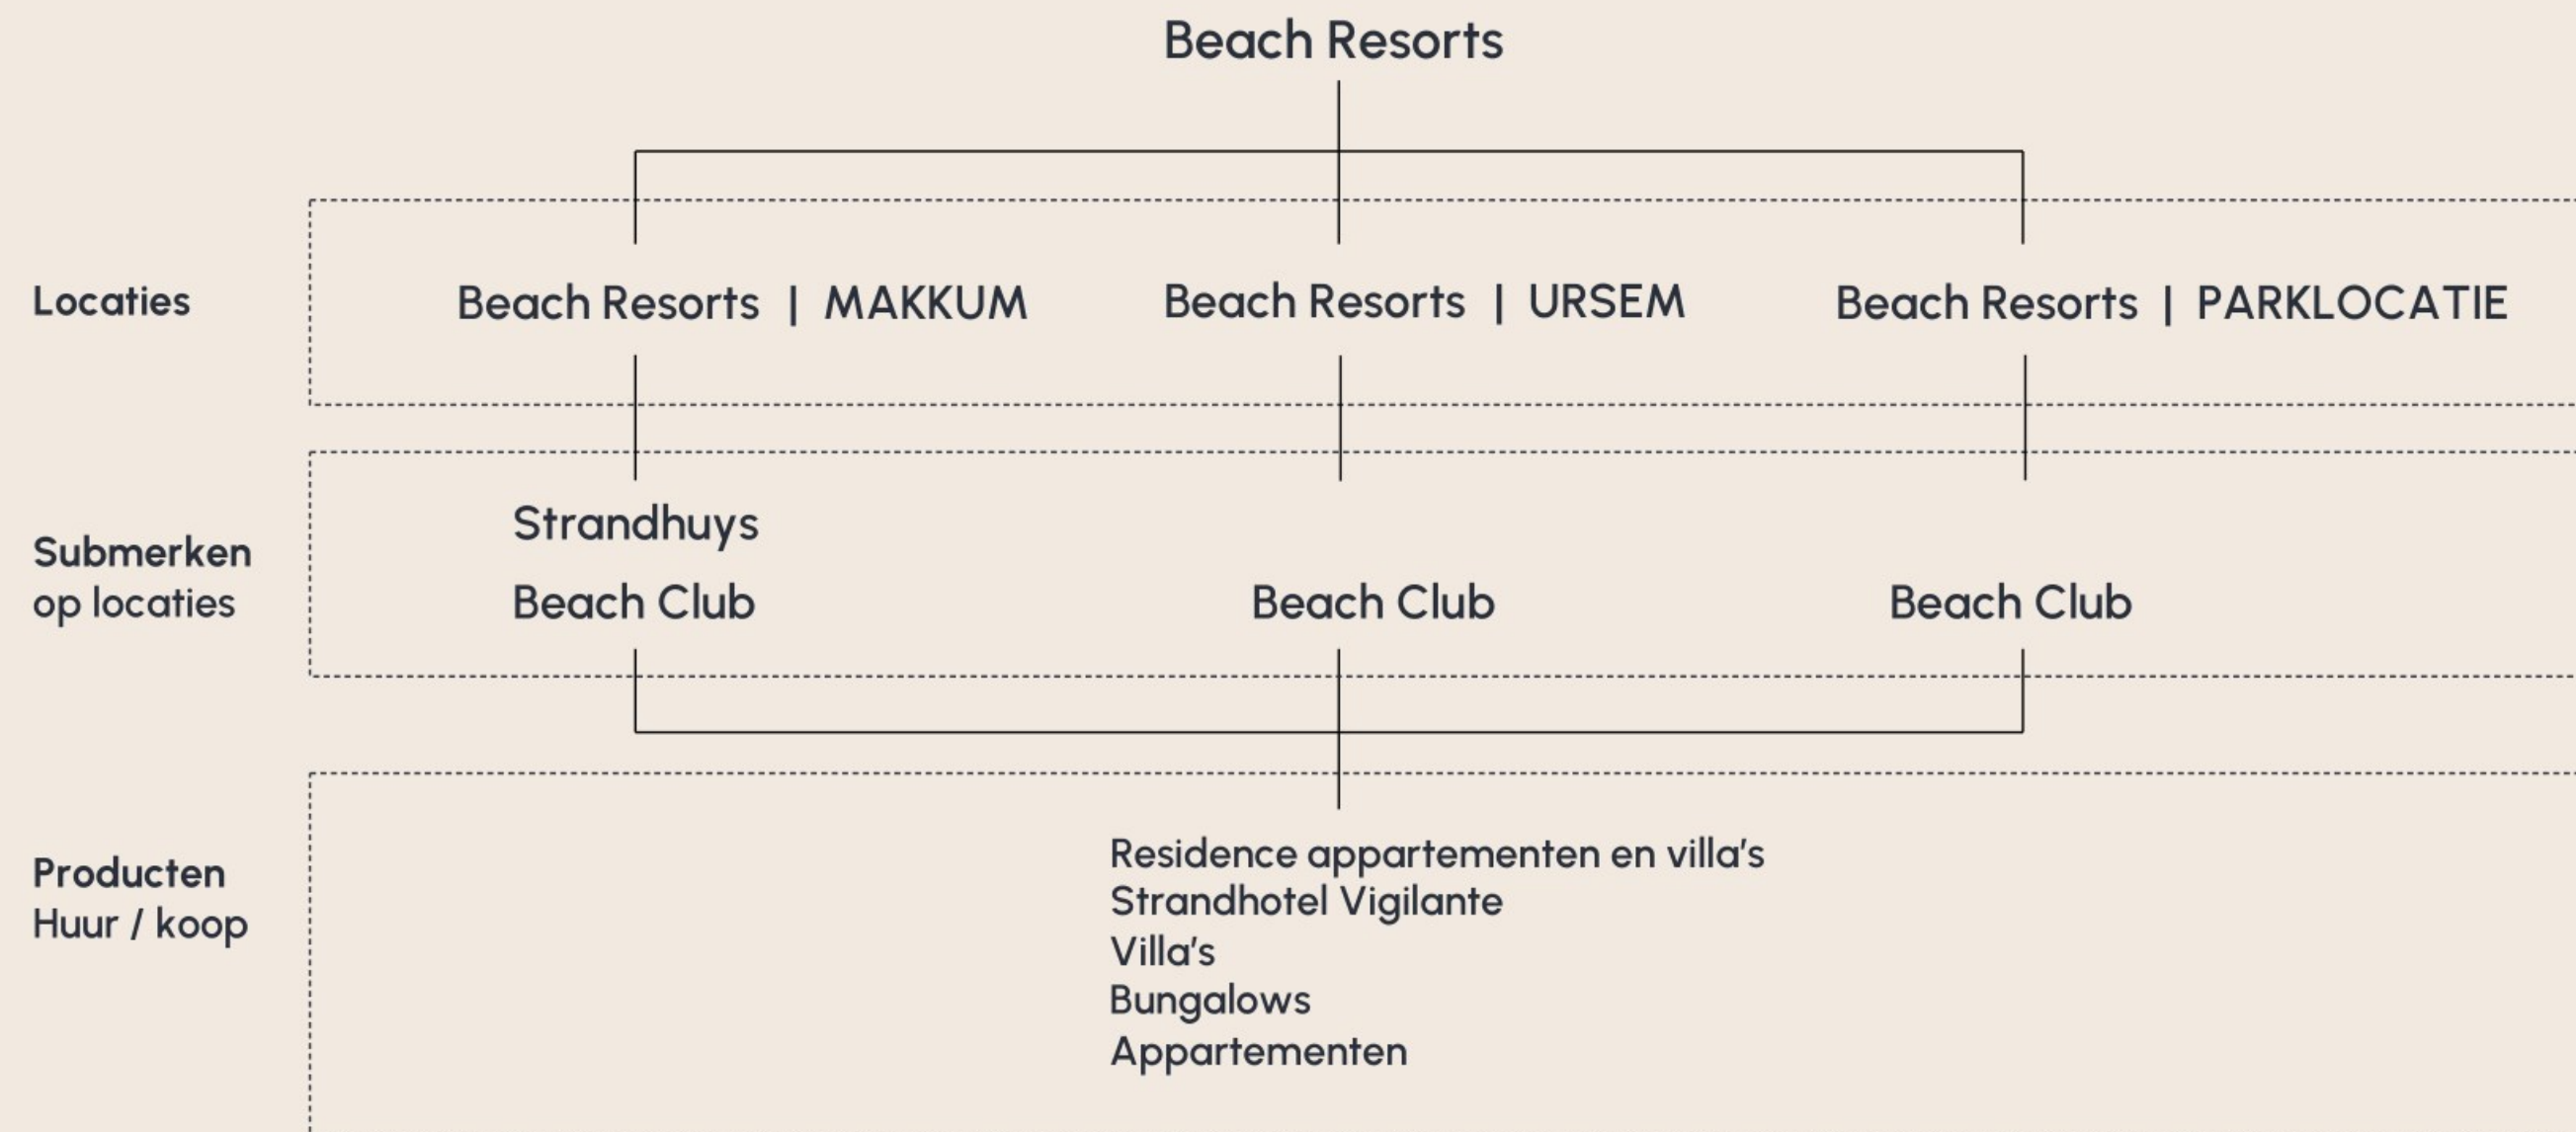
Beach Resorts

Locaties

Beach Resorts | MAKKUM

Beach Resorts | URSEM

Beach Resorts | PARKLOCATIE

Submerken op locaties

Strandhuys

Beach Club

Beach Club

Beach Club

Producten
Huur / koop

Residence appartementen en villa's
Strandhotel Vigilante
Villa's
Bungalows
Appartementen